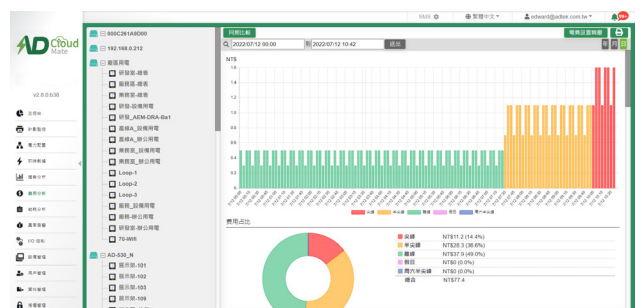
SMS ⚙　⊕ 繁體中文 ▾　👤 edward@adtek.com.tw ▾　🔔 99+

AD Cloud Mate

v2.0.0.38

首頁板
計量監控
電力配置
即時數據
趨勢分析
費用分析
能耗分析
異常警報
I/O 控制
設備管理
用戶管理
群組管理
權限管理

⊟ 000C281A9D00
⊟ 192.168.0.212
⊟ 廠區用電
研發室-總表
辦公室-總表
業務室-總表
研發_設備用電
研發_AEM-DRA-Ba1
廠區A_設備用電
廠區A_辦公用電
業務室_設備用電
業務室_辦公用電
Loop-1
Loop-2
Loop-3
廠務_設備用電
廠務-辦公用電
研發室-辦公用電
70-Wifi
⊟ AD-530_N
展示間-101
展示間-102
展示間-108
展示間-109

同期比較
電價設置精靈
2022/07/12 00:00　到 2022/07/12 10:42　送出

NT$
1.8
1.6
1.4
1.2
1
0.8
0.6
0.4
0.2
0

尖峰　半尖峰　離峰　假日　周六半尖峰

費用占比

| | | |
|---|---|---|
| 尖峰 | NT$11.2 (14.4%) |
| 半尖峰 | NT$28.3 (36.6%) |
| 離峰 | NT$37.9 (49.0%) |
| 假日 | NT$0 (0.0%) |
| 周六半尖峰 | NT$0 (0.0%) |
| 總合 | NT$77.4 |